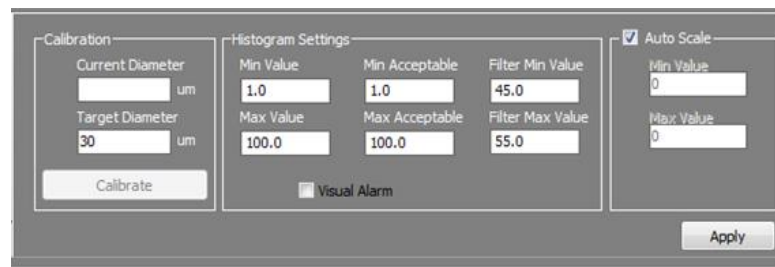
Calibration
Current Diameter
um
Target Diameter
30
um
Calibrate

Histogram Settings
Min Value
1.0
Min Acceptable
1.0
Filter Min Value
45.0
Max Value
100.0
Max Acceptable
100.0
Filter Max Value
55.0
Visual Alarm

Auto Scale
Min Value
0
Max Value
0

Apply